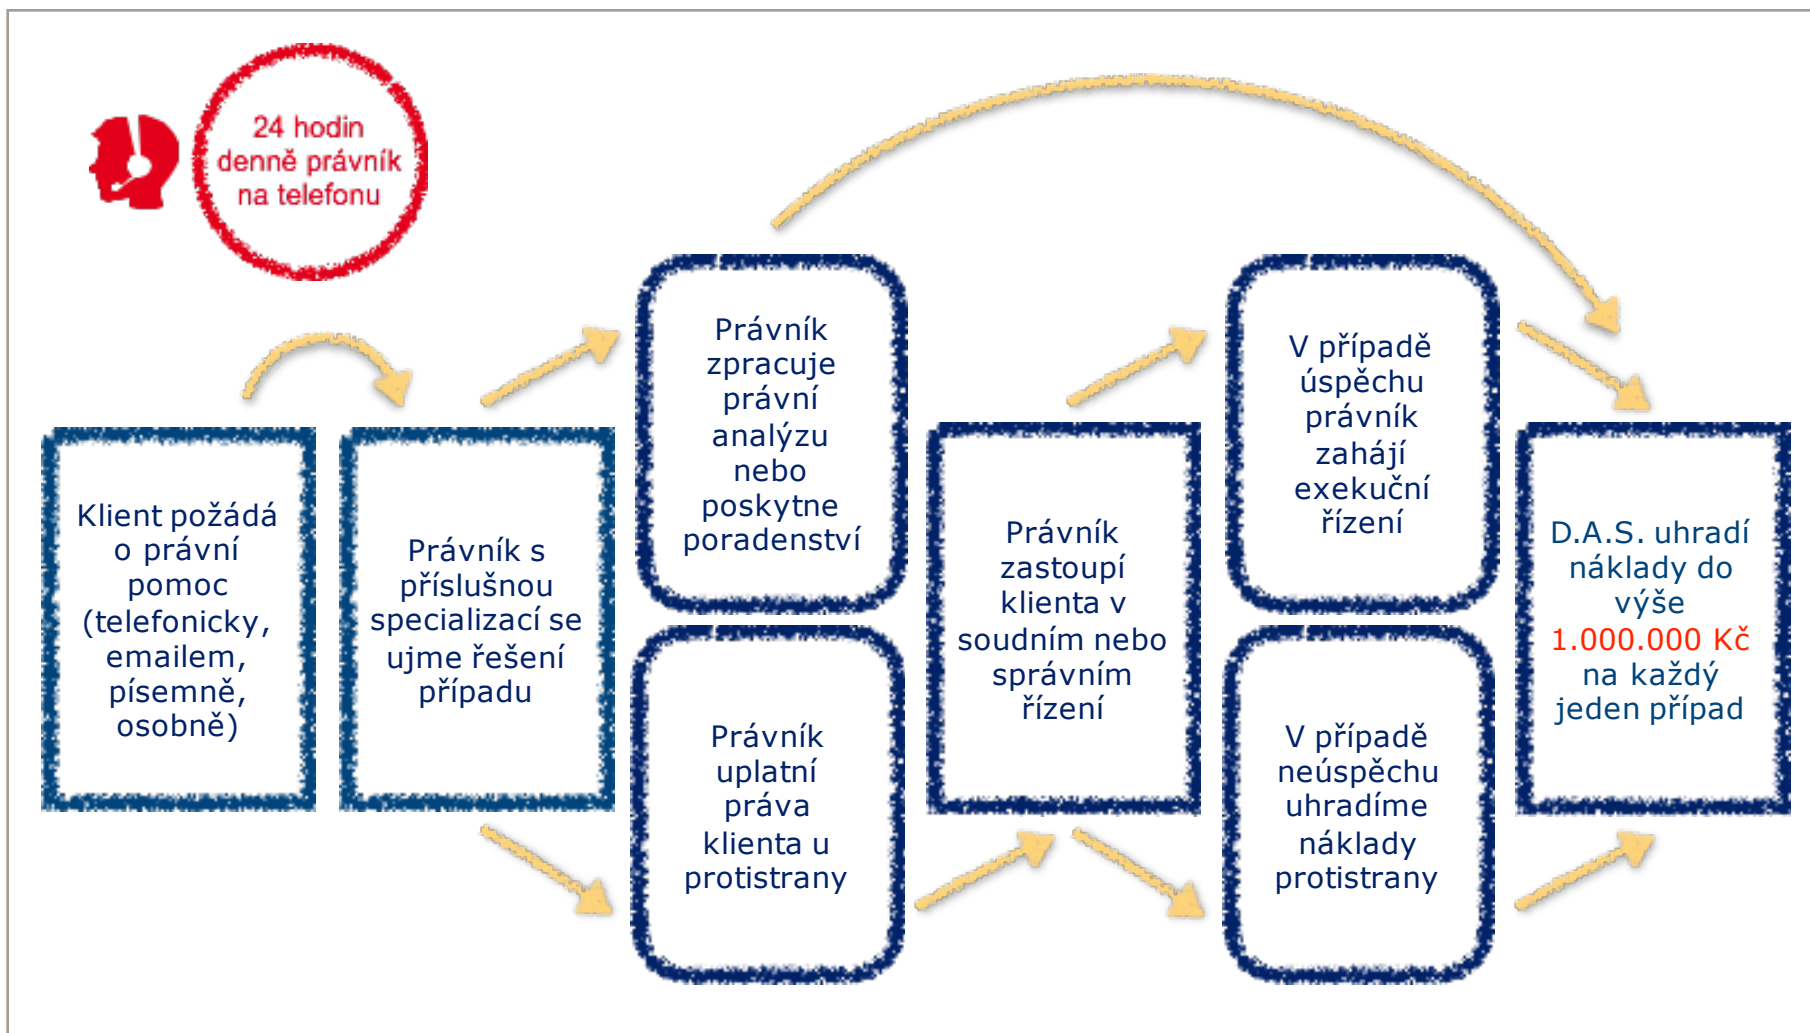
24 hodin denně právník na telefonu

Klient požádá o právní pomoc (telefonicky, emailem, písemně, osobně)

Právník s příslušnou specializací se ujme řešení případu

Právník zpracuje právní analýzu nebo poskytne poradenství

Právník uplatní práva klienta u protistrany

Právník zastoupí klienta v soudním nebo správním řízení

V případě úspěchu právník zahájí exekuční řízení

V případě neúspěchu uhradíme náklady protistrany

D.A.S. uhradí náklady do výše 1.000.000 Kč na každý jeden případ